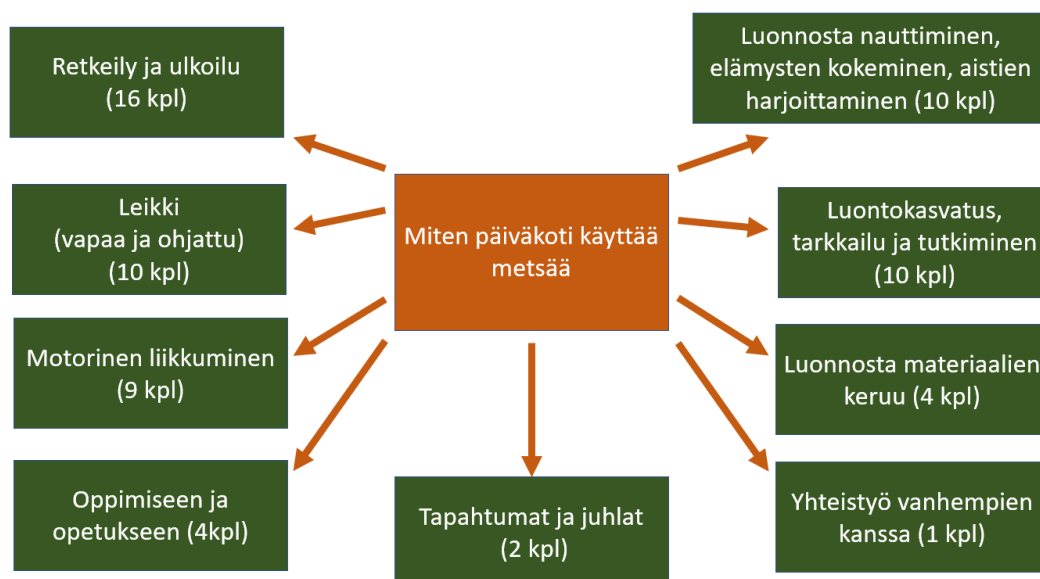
Miten päiväkoti käyttää metsää

Retkeily ja ulkoilu (16 kpl)

Leikki (vapaa ja ohjattu) (10 kpl)

Motorinen liikkuminen (9 kpl)

Oppimiseen ja opetukseen (4kpl)

Tapahtumat ja juhlat (2 kpl)

Luonnosta nauttiminen, elämysten kokeminen, aistien harjoittaminen (10 kpl)

Luontokasvatus, tarkkailu ja tutkiminen (10 kpl)

Luonnosta materiaalien keruu (4 kpl)

Yhteistyö vanhempien kanssa (1 kpl)